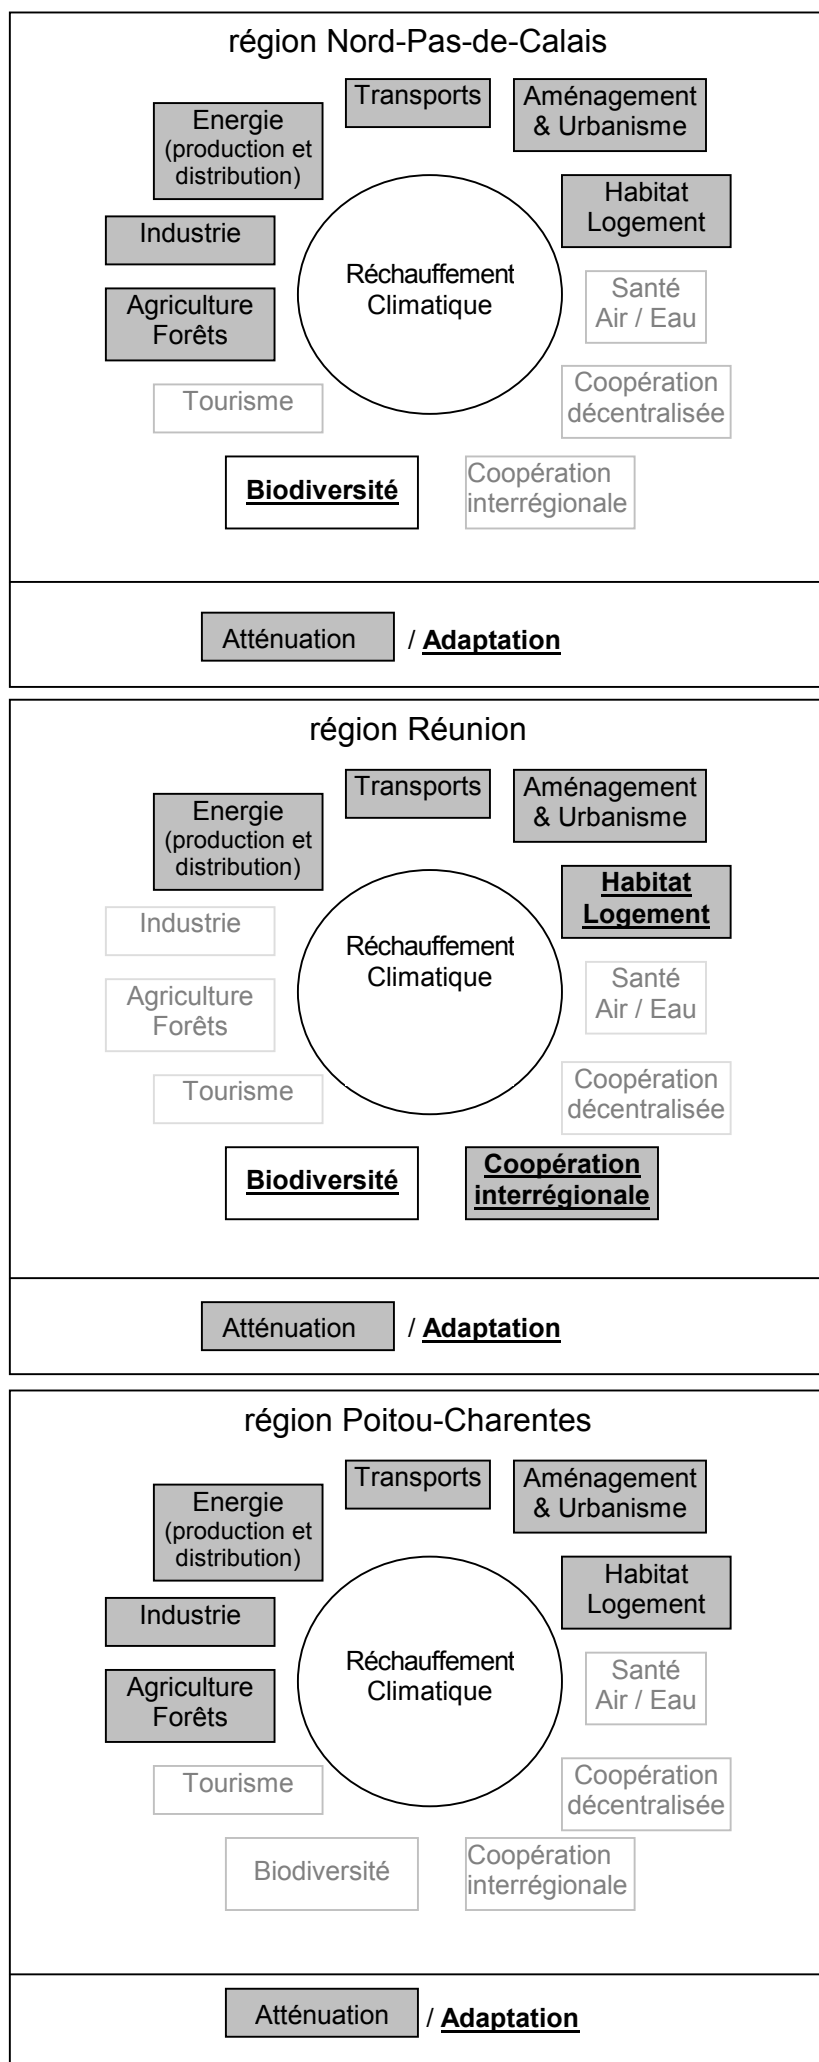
région Nord-Pas-de-Calais

Transports

Aménagement & Urbanisme

Energie (production et distribution)

Habitat Logement

Industrie

Réchauffement Climatique

Agriculture Forêts

Santé Air / Eau

Tourisme

Coopération décentralisée

Biodiversité

Coopération interrégionale

Atténuation / Adaptation

région Réunion

Transports

Aménagement & Urbanisme

Energie (production et distribution)

Habitat Logement

Industrie

Réchauffement Climatique

Agriculture Forêts

Santé Air / Eau

Tourisme

Coopération décentralisée

Biodiversité

Coopération interrégionale

Atténuation / Adaptation

région Poitou-Charentes

Transports

Aménagement & Urbanisme

Energie (production et distribution)

Habitat Logement

Industrie

Réchauffement Climatique

Agriculture Forêts

Santé Air / Eau

Tourisme

Coopération décentralisée

Biodiversité

Coopération interrégionale

Atténuation / Adaptation